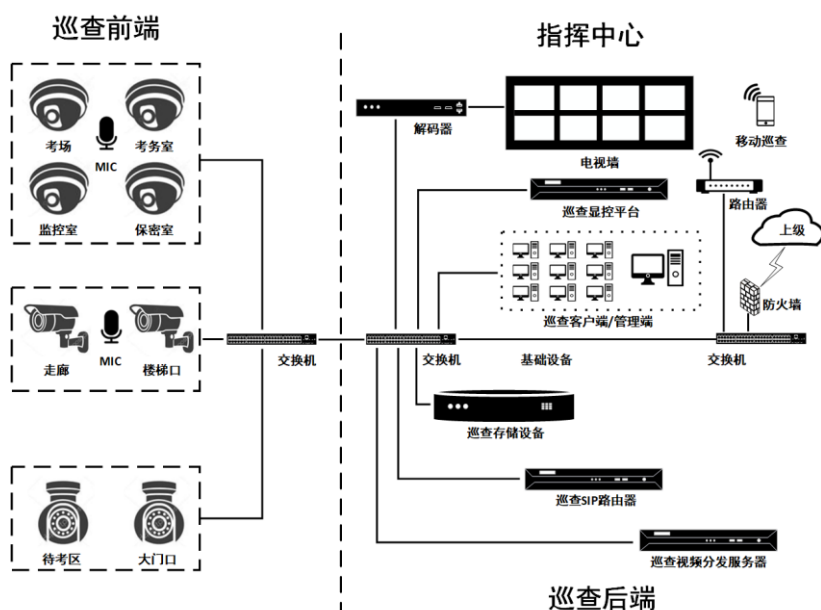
巡查前端

考场
考务室
MIC
监控室
保密室

走廊
MIC
楼梯口

待考区
大门口

交换机

指挥中心

解码器
电视墙
移动巡查
巡查显控平台
路由器
上级
巡查客户端/管理端
防火墙
交换机
基础设备
交换机
巡查存储设备
巡查SIP路由器
巡查视频分发服务器

巡查后端